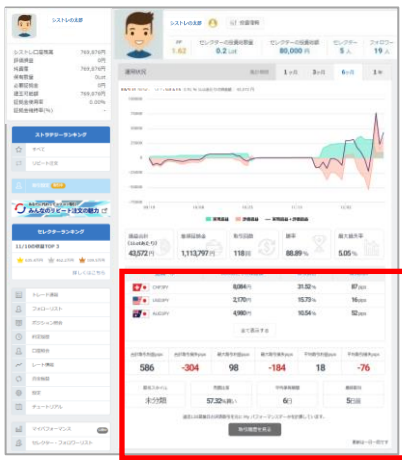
シストレの太郎

シストレ口座残高 769,876円
評価損益 0円
有効証拠金 769,876円
保有数量 0Lot
必要証拠金 0円
建玉可能額 769,876円
証拠金使用率 0.00%

ストラテジーランキング
すべて
リピート注文

みんなのリピート注文の魅力

セレクターランキング
11/16の収益TOP 3

詳しくはこちら

トレード画面
フォローリスト
ポジション照会
約定照会
口座照会
レート一覧
注文状況
設定
チュートリアル

マイパフォーマンス
セレクター・フォロワーリスト

シストレの太郎 投資理念

PF 1.62
セレクターの投資数量 0.2 Lot
セレクターの投資金額 80,000円
セレクター 5人
フォロワー 19人

運用状況
1ヶ月 3ヶ月 6ヶ月 1年

実現損益 評価損益 実現損益+評価損益

損益合計 43,572円
獲得収益 1,113,797円
取引回数 118回
勝率 88.89%
最大損失率 5.05%

| | | | | |
|---|---|---|---|---|
| CHF/JPY | 8,084円 | 31.92% | 87pips |
| USD/JPY | 2,170円 | 15.78% | 16pips |
| AUD/JPY | 4,980円 | 10.54% | 52pips |

全て表示する

| 直近平均利益pips | 直近平均損失pips | 最大平均利益pips | 最大平均損失pips | 平均平均利益pips | 平均平均損失pips |
|---|---|---|---|---|---|
| 586 | -304 | 98 | -184 | 18 | -76 |

| 取引スタイル | 売買比率 | 平均保有期間 | 最終取引 |
|---|---|---|---|
| 未分類 | 57.32%買い | 6日 | 5日前 |

取引履歴を見る

最新は一日一回です